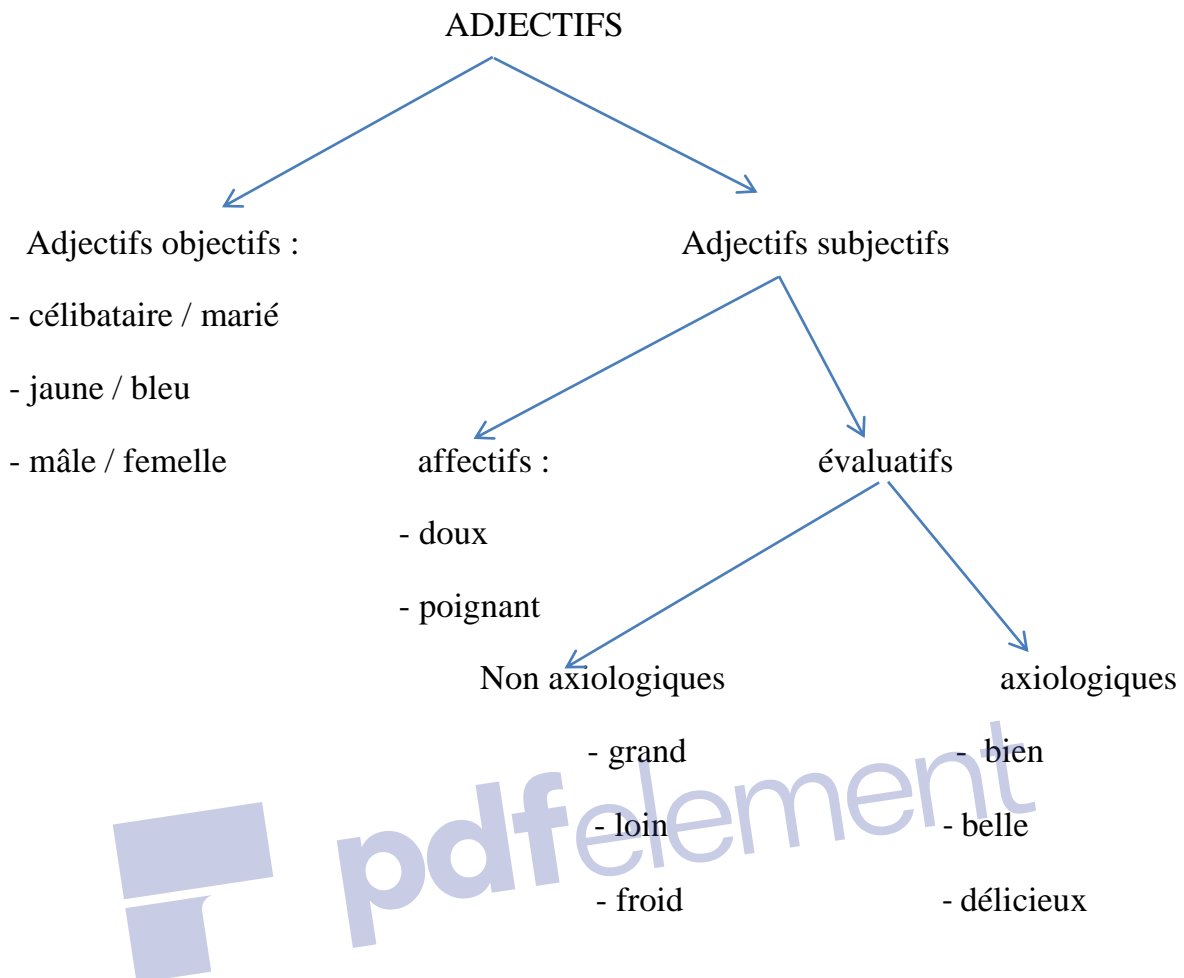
ADJECTIFS

Adjectifs objectifs :

- célibataire / marié

- jaune / bleu

- mâle / femelle

Adjectifs subjectifs

affectifs :

- doux

- poignant

évaluatifs

Non axiologiques

- grand

- loin

- froid

axiologiques

- bien

- belle

- délicieux

pdfelement